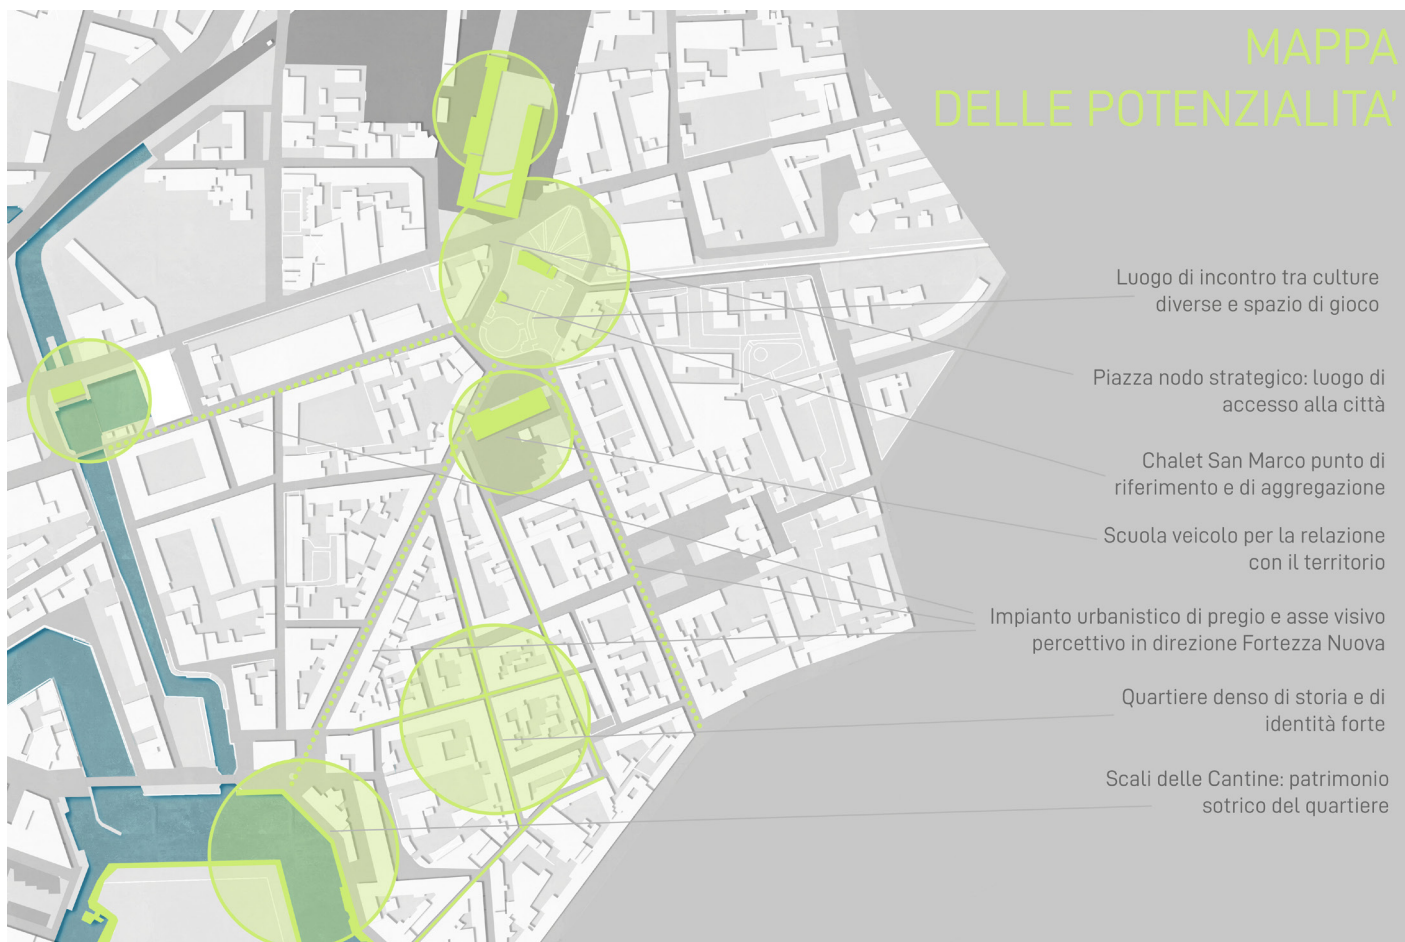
MAPPA
DELLE POTENZIALITA'

Luogo di incontro tra culture diverse e spazio di gioco

Piazza nodo strategico: luogo di accesso alla città

Chalet San Marco punto di riferimento e di aggregazione

Scuola veicolo per la relazione con il territorio

Impianto urbanistico di pregio e asse visivo percettivo in direzione Fortezza Nuova

Quartiere denso di storia e di identità forte

Scali delle Cantine: patrimonio sotrico del quartiere